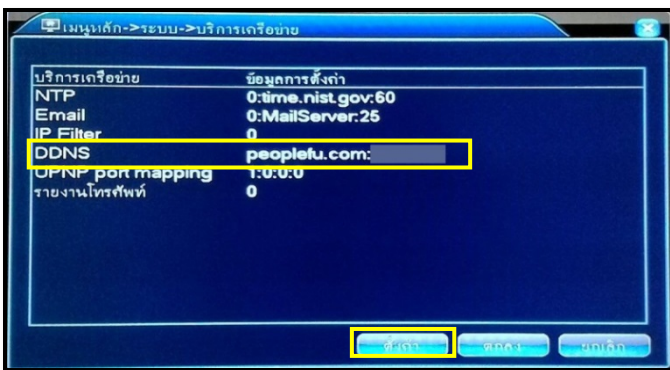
เมนูหลัก->ระบบ->บริการเครือข่าย

| บริการเครือข่าย | ข้อมูลการตั้งค่า |
|---|---|
| NTP | 0:time.nist.gov:60 |
| Email | 0:MailServer:25 |
| IP Filter | 0 |
| DDNS | peoplefu.com:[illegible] |
| UPNP port mapping | 1:0:0:0 |
| รายงานโทรศัพท์ | 0 |

ตั้งค่า ตกลง ยกเลิก